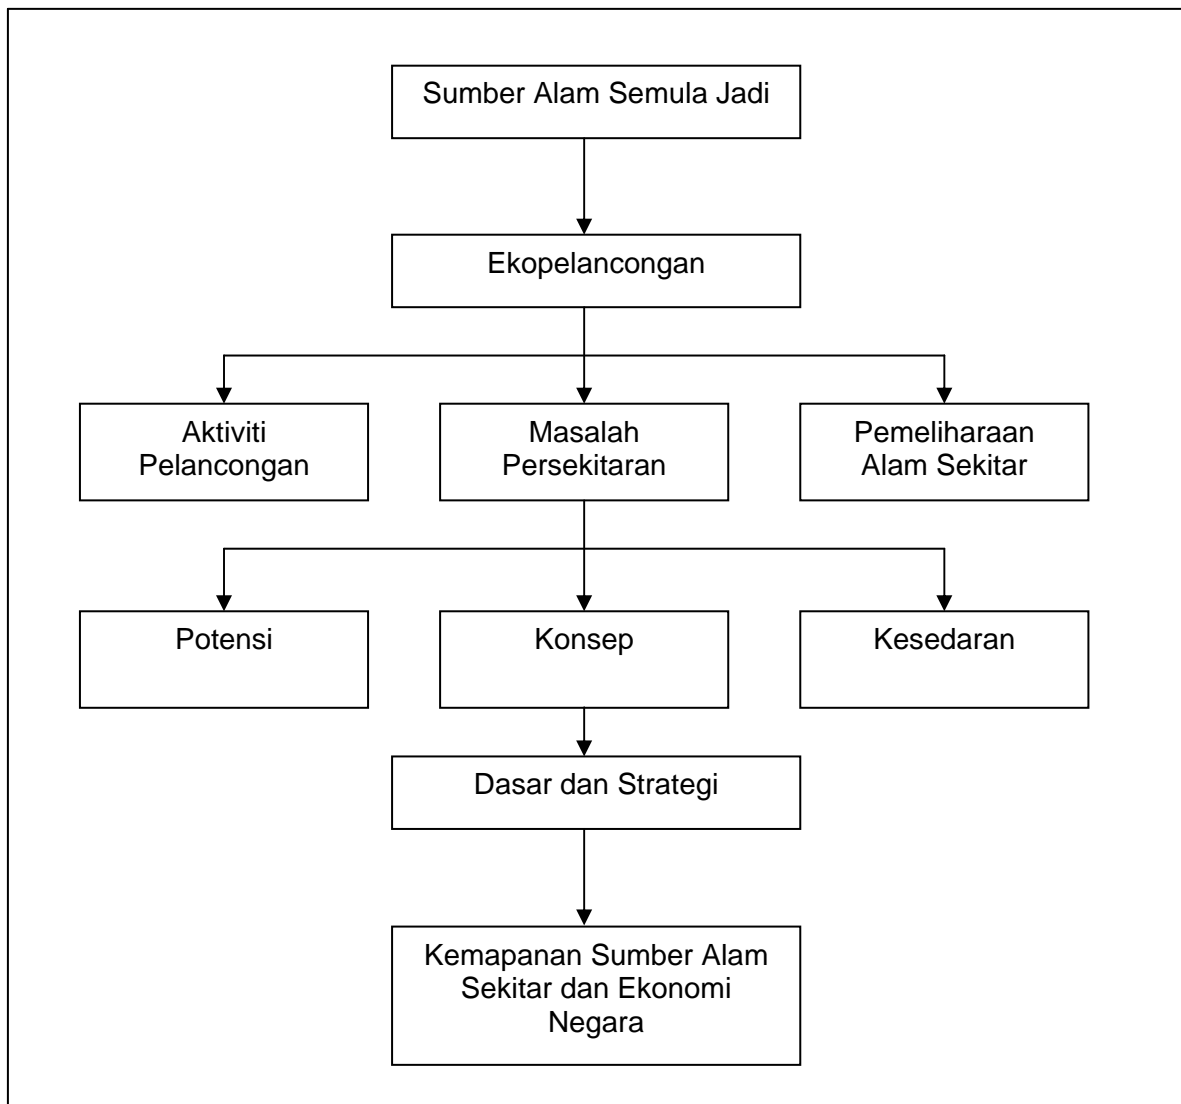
Sumber Alam Semula Jadi

Ekopelancongan

Aktiviti Pelancongan

Masalah Persekitaran

Pemeliharaan Alam Sekitar

Potensi

Konsep

Kesedaran

Dasar dan Strategi

Kemapanan Sumber Alam Sekitar dan Ekonomi Negara